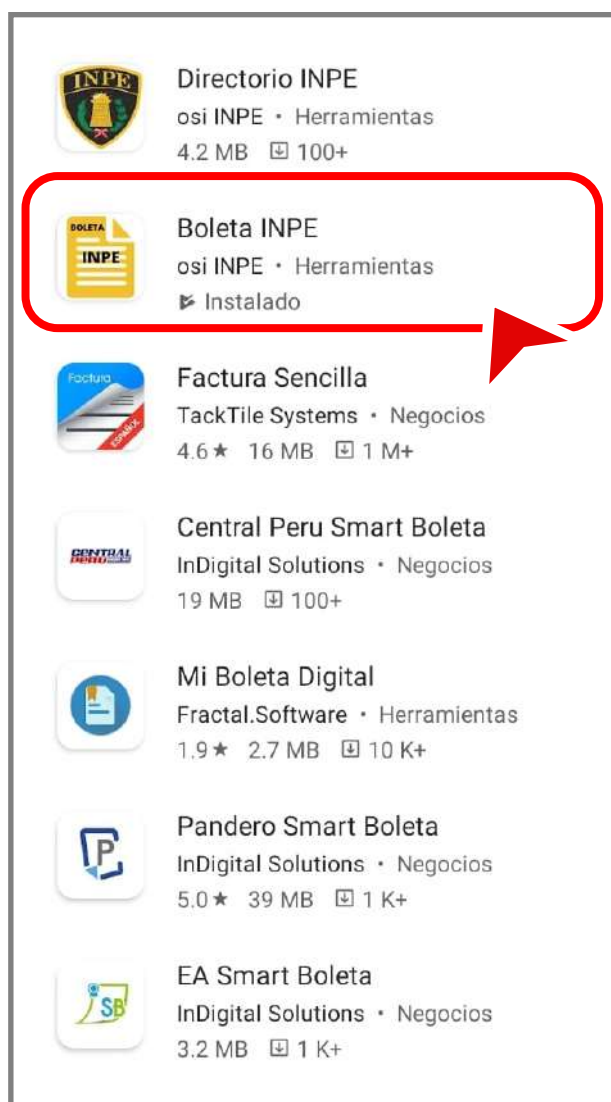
INPE

Directorio INPE
osi INPE • Herramientas
4.2 MB 100+

BOLETA INPE

Boleta INPE
osi INPE • Herramientas
Instalado

Factura ESPAÑOL

Factura Sencilla
TackTile Systems • Negocios
4.6★ 16 MB 1 M+

CENTRAL PERU

Central Peru Smart Boleta
InDigital Solutions • Negocios
19 MB 100+

Mi Boleta Digital
Fractal.Software • Herramientas
1.9★ 2.7 MB 10 K+

P

Pandero Smart Boleta
InDigital Solutions • Negocios
5.0★ 39 MB 1 K+

SB

EA Smart Boleta
InDigital Solutions • Negocios
3.2 MB 1 K+